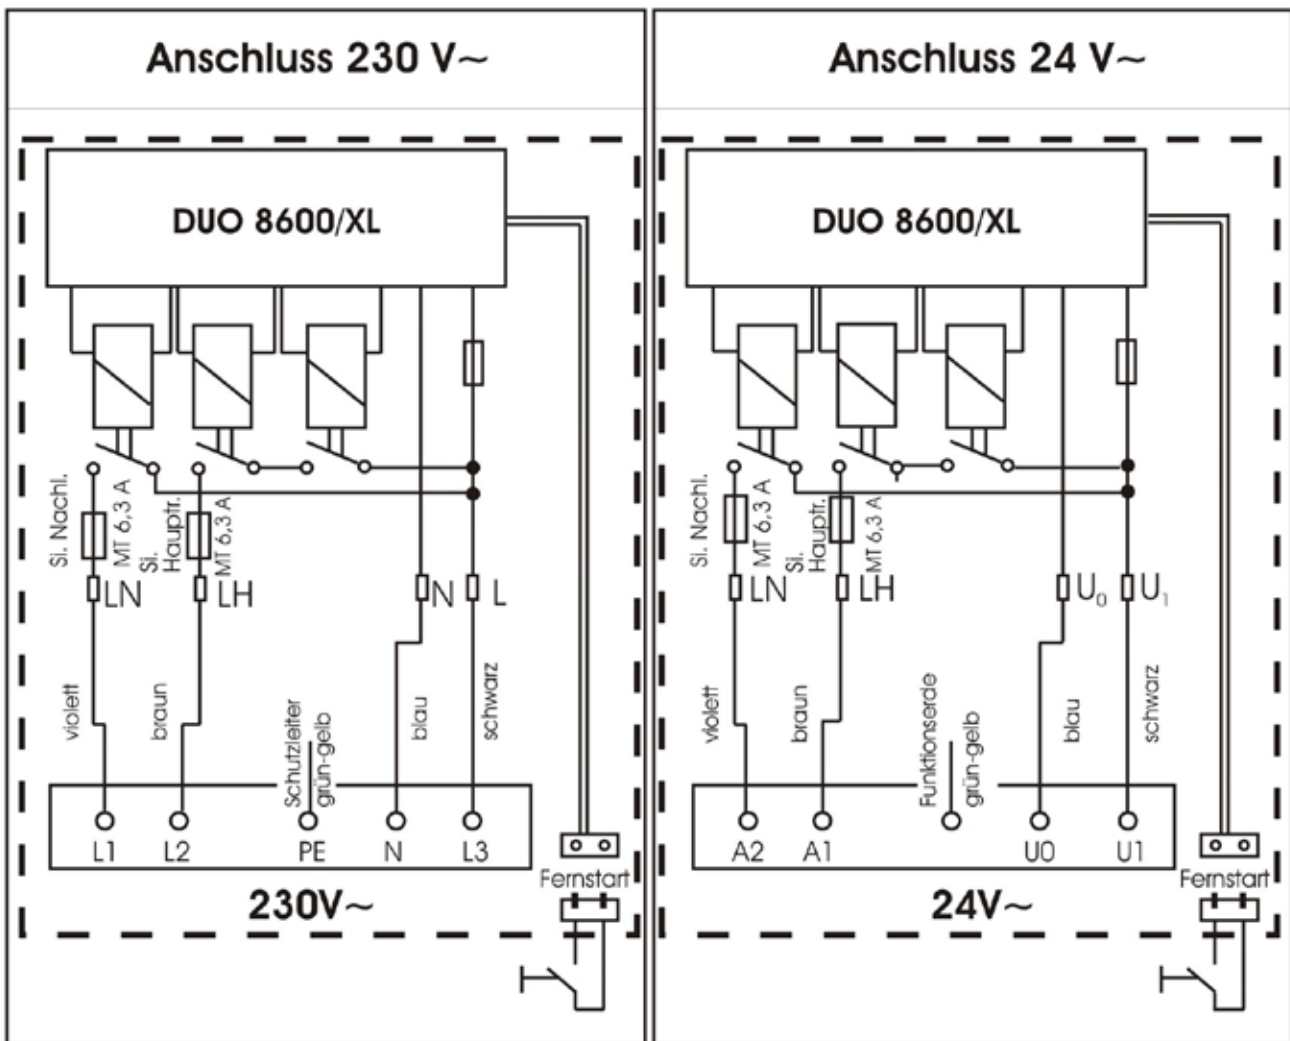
Anschluss 230 V~

DUO 8600/XL

Si. Nachl.
MT 6,3 A
Si. Hauptr.
MT 6,3 A
LN
LH
N
L

violett
braun
Schutzleiter grün-gelb
blau
schwarz

L1
L2
PE
N
L3

230V~

Fernstart

Anschluss 24 V~

DUO 8600/XL

Si. Nachl.
MT 6,3 A
Si. Hauptr.
MT 6,3 A
LN
LH
$U_0$
$U_1$

violett
braun
Funktionserde grün-gelb
blau
schwarz

A2
A1
U0
U1

24V~

Fernstart